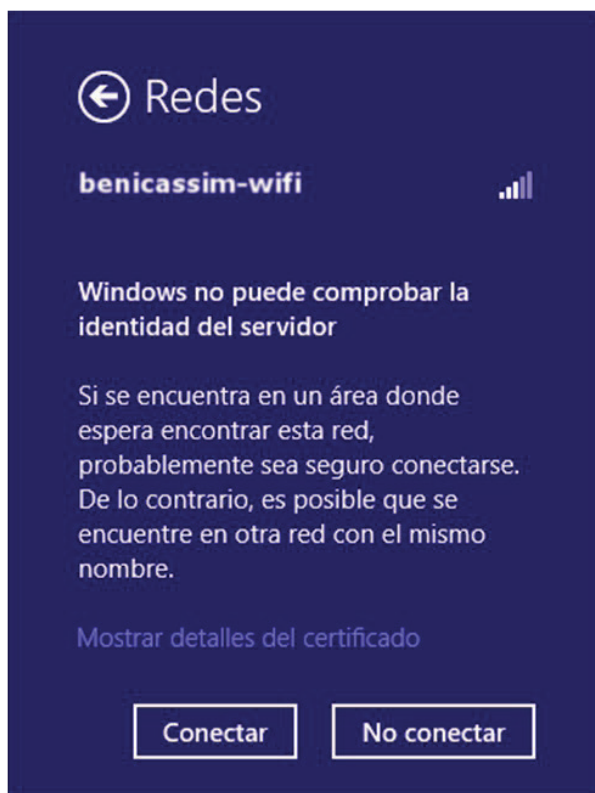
Redes

benicassim-wifi

Windows no puede comprobar la identidad del servidor

Si se encuentra en un área donde espera encontrar esta red, probablemente sea seguro conectarse. De lo contrario, es posible que se encuentre en otra red con el mismo nombre.

Mostrar detalles del certificado

Conectar

No conectar